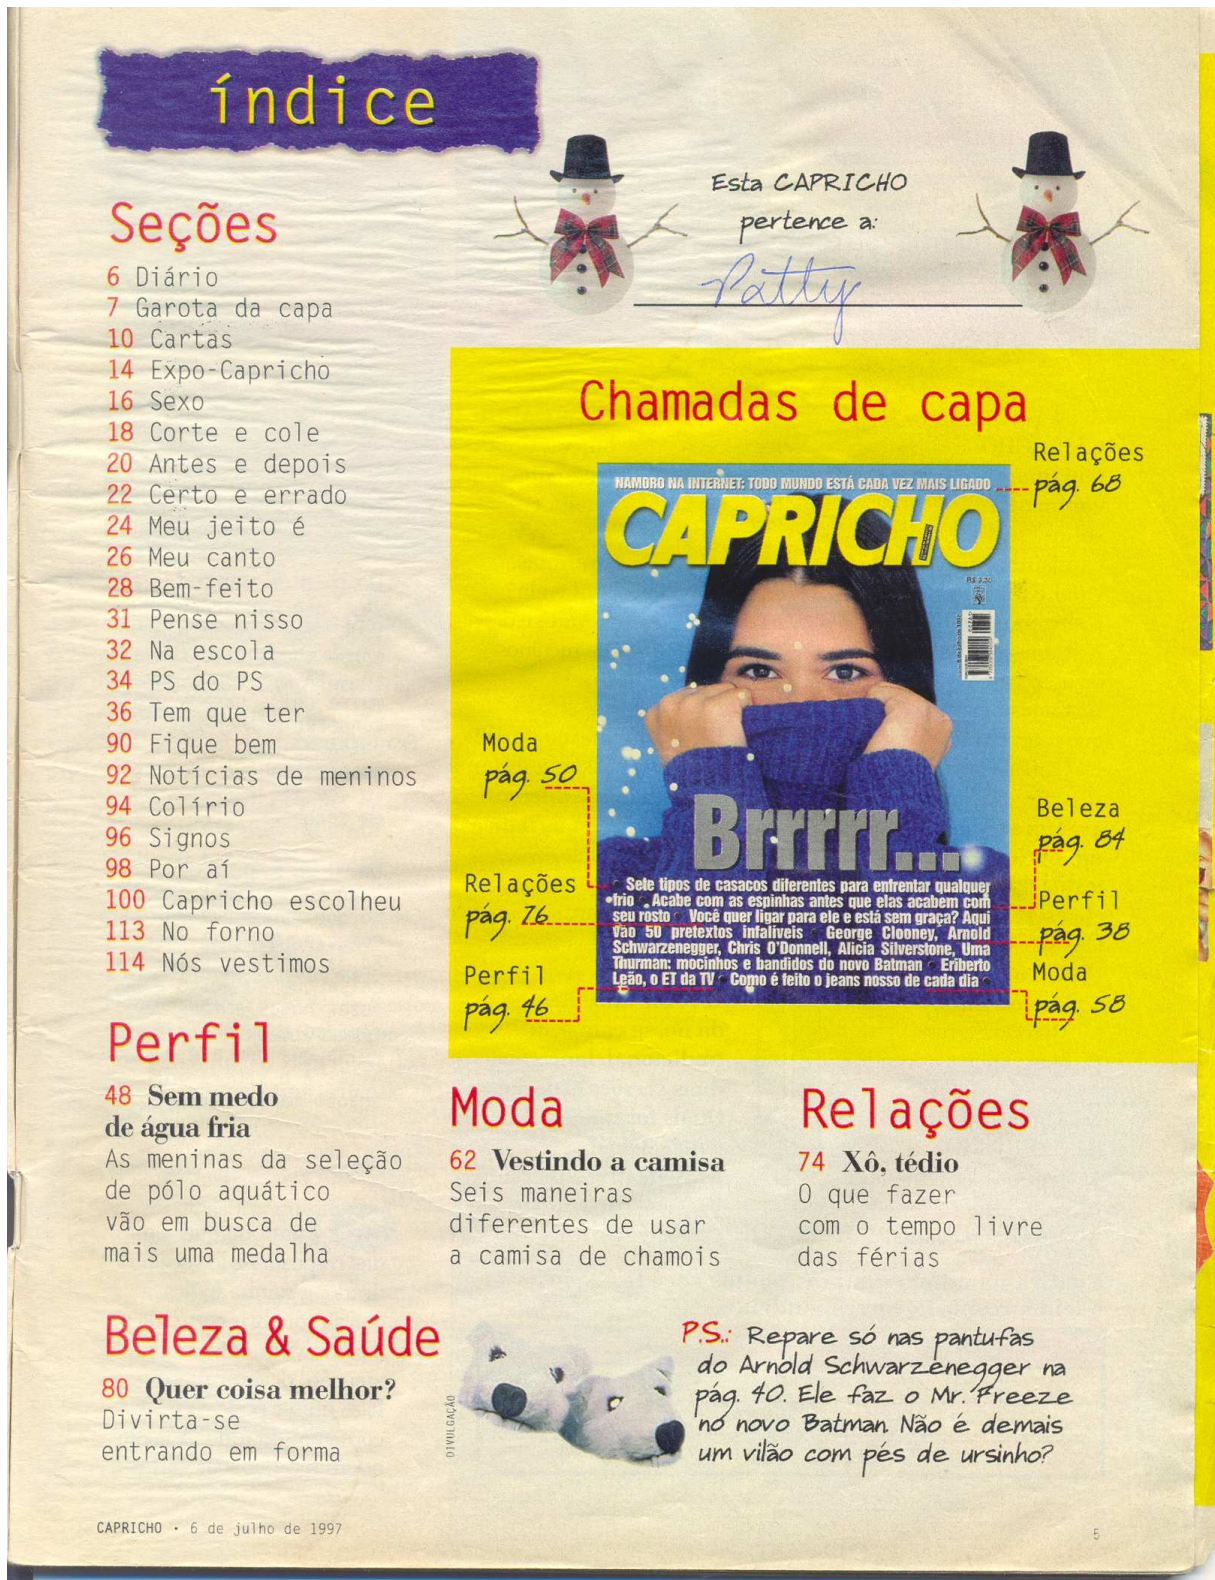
índice

Seções
6 Diário
7 Garota da capa
10 Cartas
14 Expo-Capricho
16 Sexo
18 Corte e cole
20 Antes e depois
22 Certo e errado
24 Meu jeito é
26 Meu canto
28 Bem-feito
31 Pense nisso
32 Na escola
34 PS do PS
36 Tem que ter
90 Fique bem
92 Notícias de meninos
94 Colírio
96 Signos
98 Por aí
100 Capricho escolheu
113 No forno
114 Nós vestimos

Esta CAPRICHO pertence a:
Patty

Chamadas de capa

NAMORO NA INTERNET: TODO MUNDO ESTÁ CADA VEZ MAIS LIGADO
CAPRICHO
Brrrrr...
Sete tipos de casacos diferentes para enfrentar qualquer frio • Acabe com as espinhas antes que elas acabem com seu rosto • Você quer ligar para ele e está sem graça? Aqui vão 50 pretextos infalíveis • George Clooney, Arnold Schwarzenegger, Chris O'Donnell, Alicia Silverstone, Uma Thurman: mocinhos e bandidos do novo Batman • Eriberto Leão, o ET da TV • Como é feito o jeans nosso de cada dia

Relações pág. 68
Moda pág. 50
Beleza pág. 84
Relações pág. 76
Perfil pág. 38
Perfil pág. 46
Moda pág. 58

Perfil
48 Sem medo de água fria
As meninas da seleção de pólo aquático vão em busca de mais uma medalha

Moda
62 Vestindo a camisa
Seis maneiras diferentes de usar a camisa de chamois

Relações
74 Xô, tédio
O que fazer com o tempo livre das férias

Beleza & Saúde
80 Quer coisa melhor?
Divirta-se entrando em forma

DIVULGAÇÃO

P.S.: Repare só nas pantufas do Arnold Schwarzenegger na pág. 40. Ele faz o Mr. Freeze no novo Batman. Não é demais um vilão com pés de ursinho?

CAPRICHO • 6 de julho de 1997

5